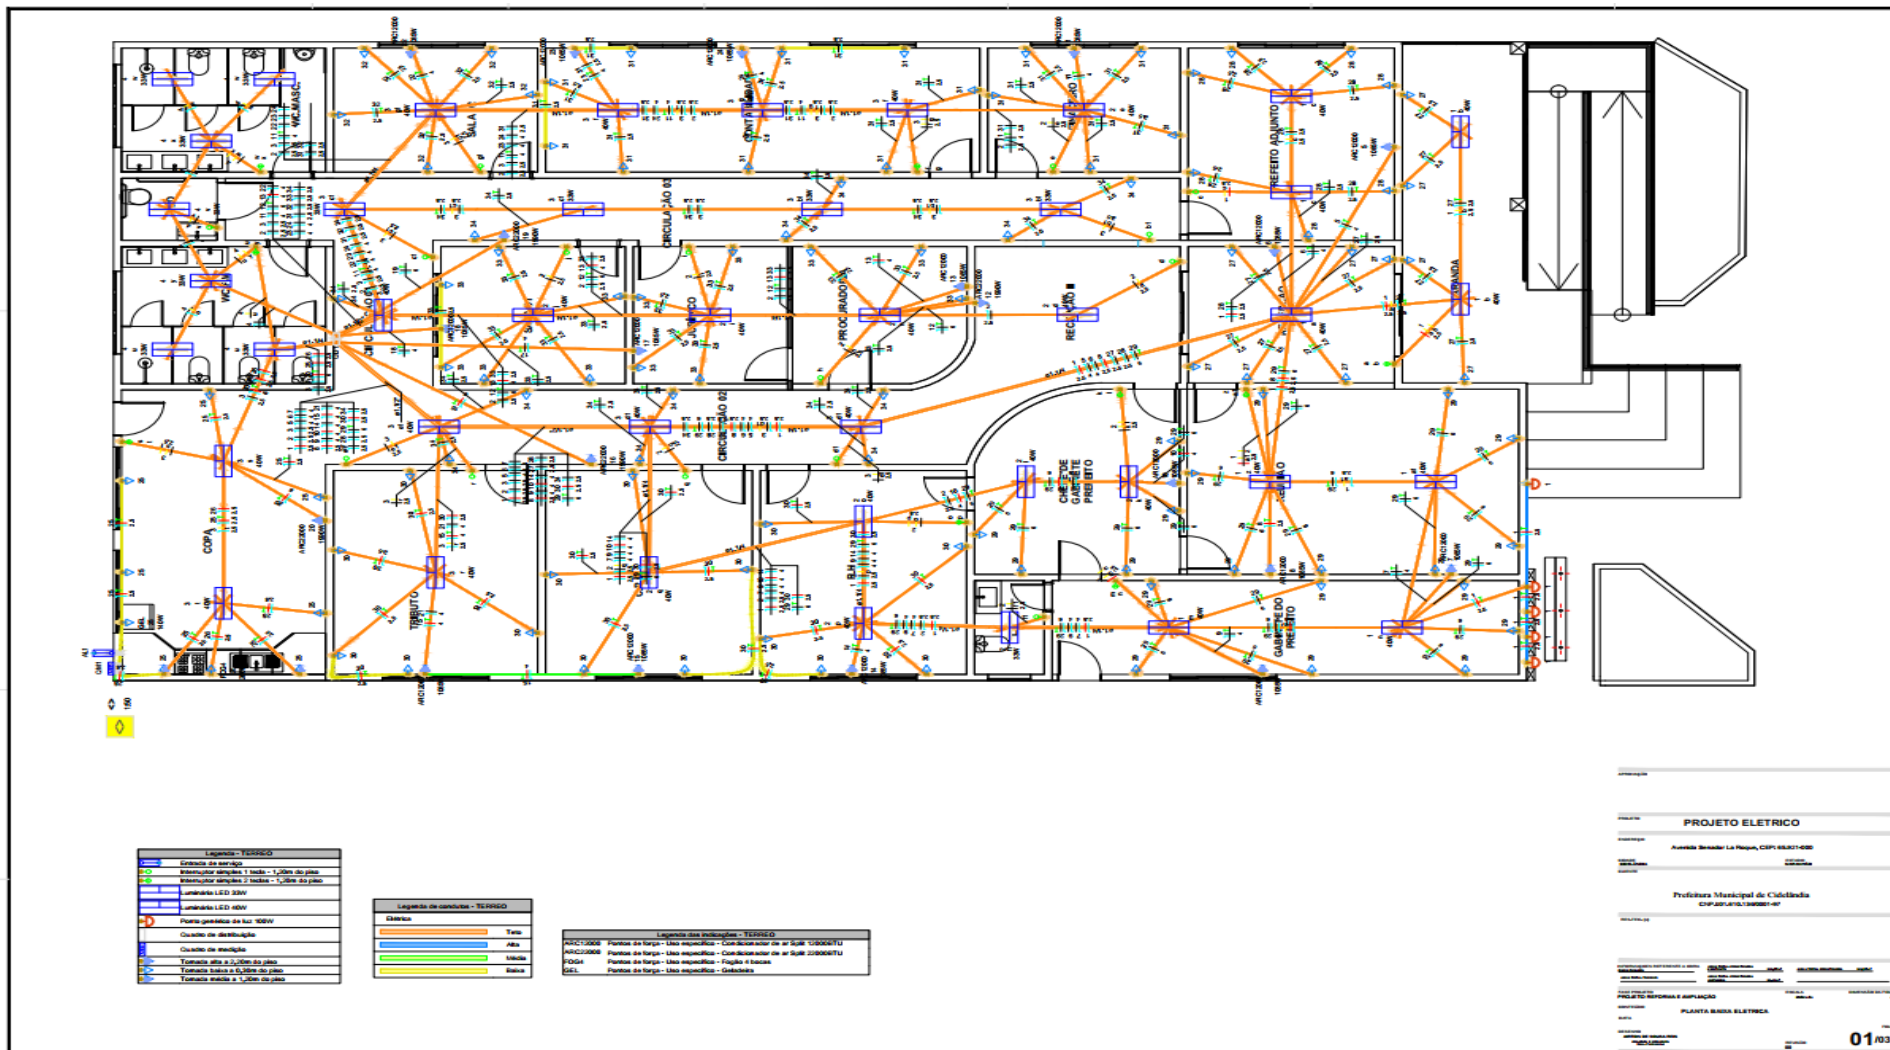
SALA

CONTABILIDADE

CIRCULAÇÃO 03

PREFEITO ADJUNTO

CIRCULAÇÃO

JURÍDICO

PROCURADOR

RECEPÇÃO

VARANDA

CIRCULAÇÃO 02

COPA

TRIBUTO

CHEFE DE GABINETE PREFEITO

GABINETE DO PREFEITO

WC MASC

WC FEM

| Legenda - TERREO |
|---|
| Entrada de serviço |
| Interruptor simples 1 tecla - 1,30m do piso |
| Interruptor simples 2 teclas - 1,30m do piso |
| Luminária LED 33W |
| Luminária LED 40W |
| Ponto genérico de luz 100W |
| Quadro de distribuição |
| Quadro de medição |
| Tomada alta a 2,20m do piso |
| Tomada baixa a 0,30m do piso |
| Tomada média a 1,30m do piso |

| Legenda de condutos - TERREO | |
|---|---|
| Elétrico | |
| | Teto |
| | Alta |
| | Média |
| | Baixa |

| Legenda das indicações - TERREO | |
|---|---|
| ARC12000 | Pontos de força - Uso específico - Condicionador de ar Split 12000BTU |
| ARC22000 | Pontos de força - Uso específico - Condicionador de ar Split 22000BTU |
| FOG4 | Pontos de força - Uso específico - Fogão 4 bocas |
| GEL | Pontos de força - Uso específico - Geladeira |

PROJETO ELETRICO

Avenida Senador La Roque, CEP: 65.937-000

Prefeitura Municipal de Cidelândia

PROJETO REFORMA E AMPLIAÇÃO

PLANTA BAIXA ELETRICA

01/03